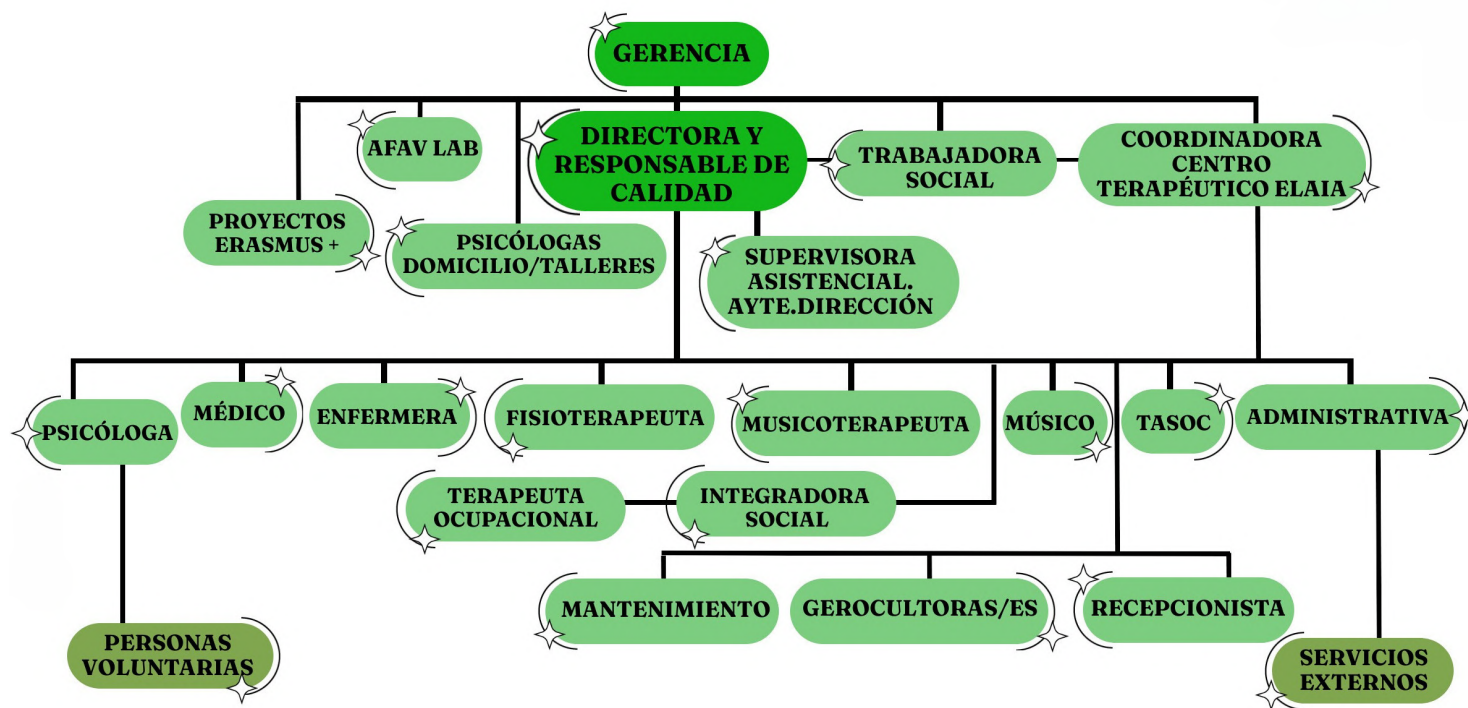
GERENCIA

AFAV LAB

DIRECTORA Y RESPONSABLE DE CALIDAD

TRABAJADORA SOCIAL

COORDINADORA CENTRO TERAPÉUTICO ELAIA

PROYECTOS ERASMUS +

PSICÓLOGAS DOMICILIO/TALLERES

SUPERVISORA ASISTENCIAL. AYTE.DIRECCIÓN

PSICÓLOGA

MÉDICO

ENFERMERA

FISIOTERAPEUTA

MUSICOTERAPEUTA

MÚSICO

TASOC

ADMINISTRATIVA

TERAPEUTA OCUPACIONAL

INTEGRADORA SOCIAL

MANTENIMIENTO

GEROCULTORAS/ES

RECEPCIONISTA

PERSONAS VOLUNTARIAS

SERVICIOS EXTERNOS